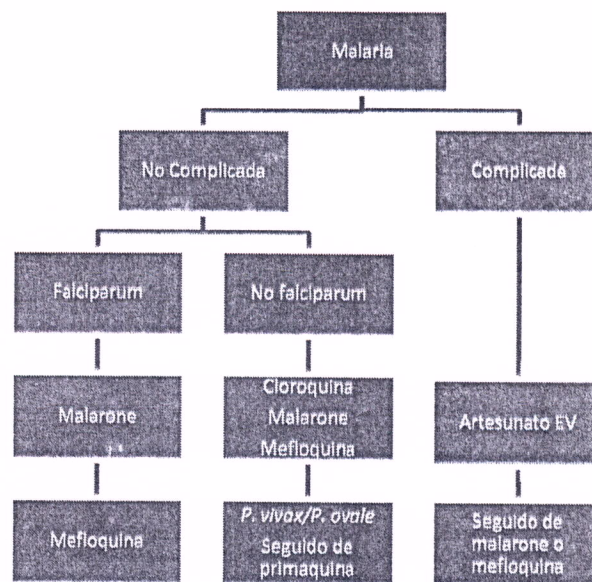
Malaria

No Complicada

Complicada

Falciparum

No falciparum

Malarone

Cloroquina
Malarone
Mefloquina

Artesunato EV

Mefloquina

P. vivax/P. ovale
Seguido de primaquina

Seguido de malarone o mefloquina